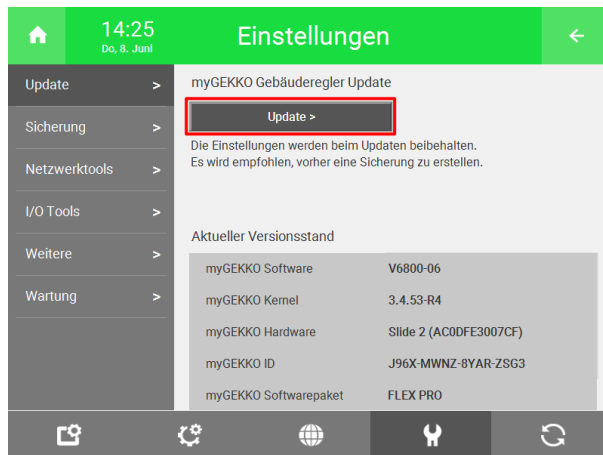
14:25
Do, 8. Juni

Einstellungen

Update >
Sicherung >
Netzwerktools >
I/O Tools >
Weitere >
Wartung >

myGEKKO Gebäuderegler Update

Update >

Die Einstellungen werden beim Updaten beibehalten.
Es wird empfohlen, vorher eine Sicherung zu erstellen.

Aktueller Versionsstand

| | |
|---|---|
| myGEKKO Software | V6800-06 |
| myGEKKO Kernel | 3.4.53-R4 |
| myGEKKO Hardware | Slide 2 (AC0DFE3007CF) |
| myGEKKO ID | J96X-MWNZ-8YAR-ZSG3 |
| myGEKKO Softwarepaket | FLEX PRO |